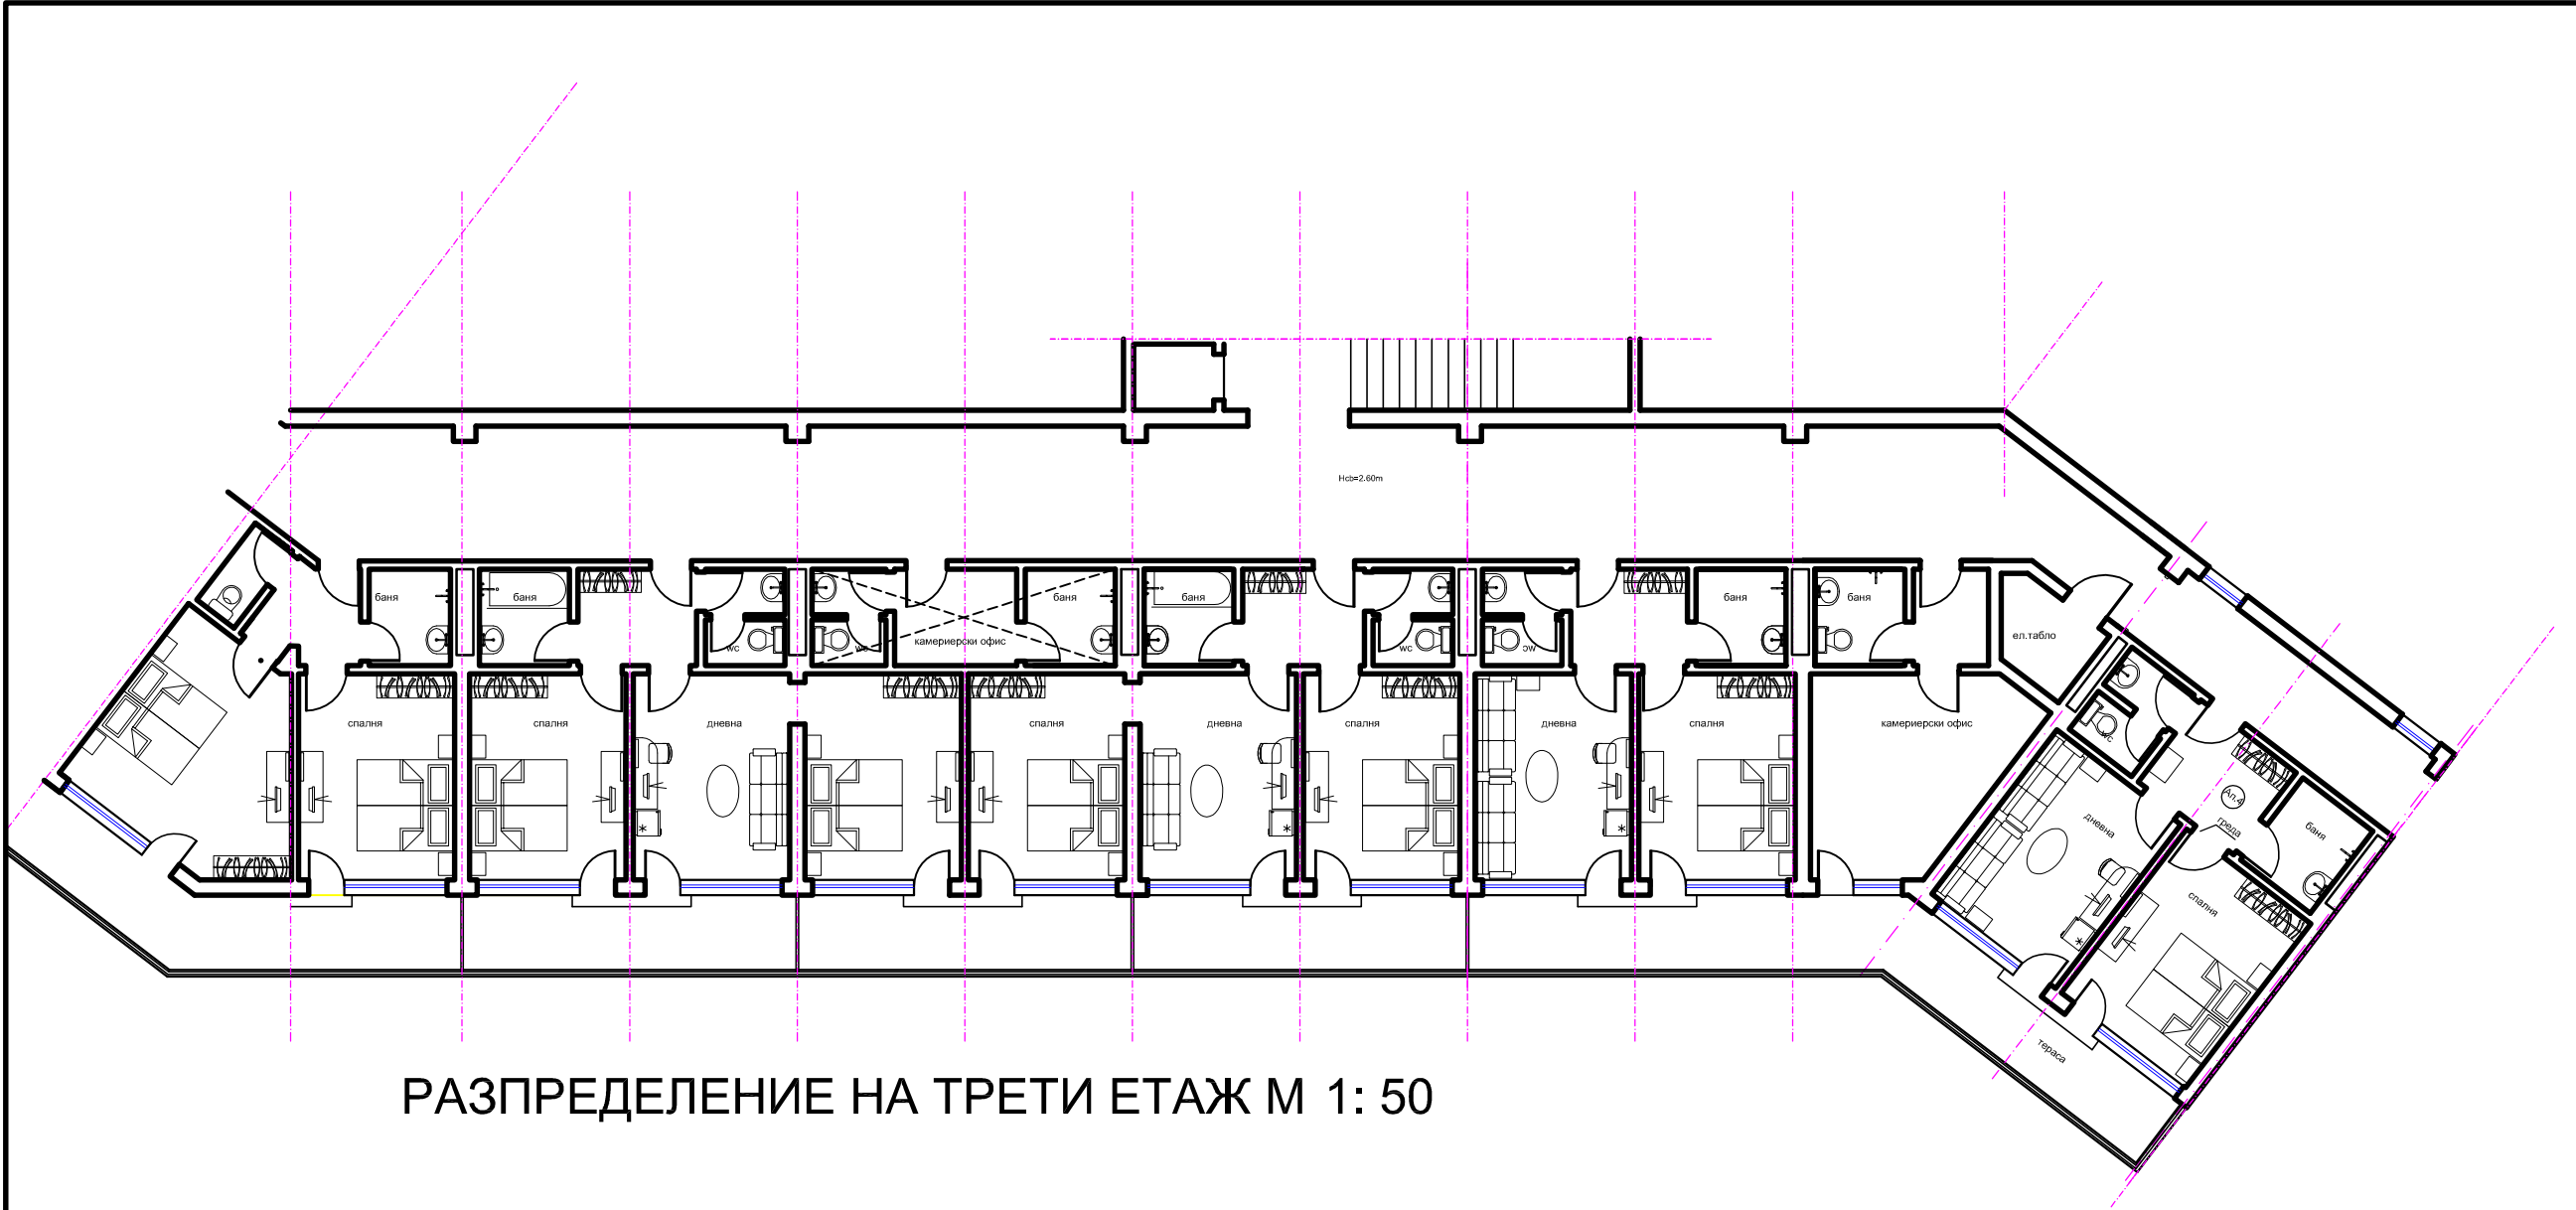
Hсв=2.60m

баня
баня
wc
wc
камериерски офис
баня
баня
wc
wc
баня
баня
ел.табло

спалня
спалня
дневна
спалня
дневна
спалня
дневна
спалня
камериерски офис

wc
Ап.4
греда
баня
дневна
спалня
тераса

РАЗПРЕДЕЛЕНИЕ НА ТРЕТИ ЕТАЖ М 1: 50